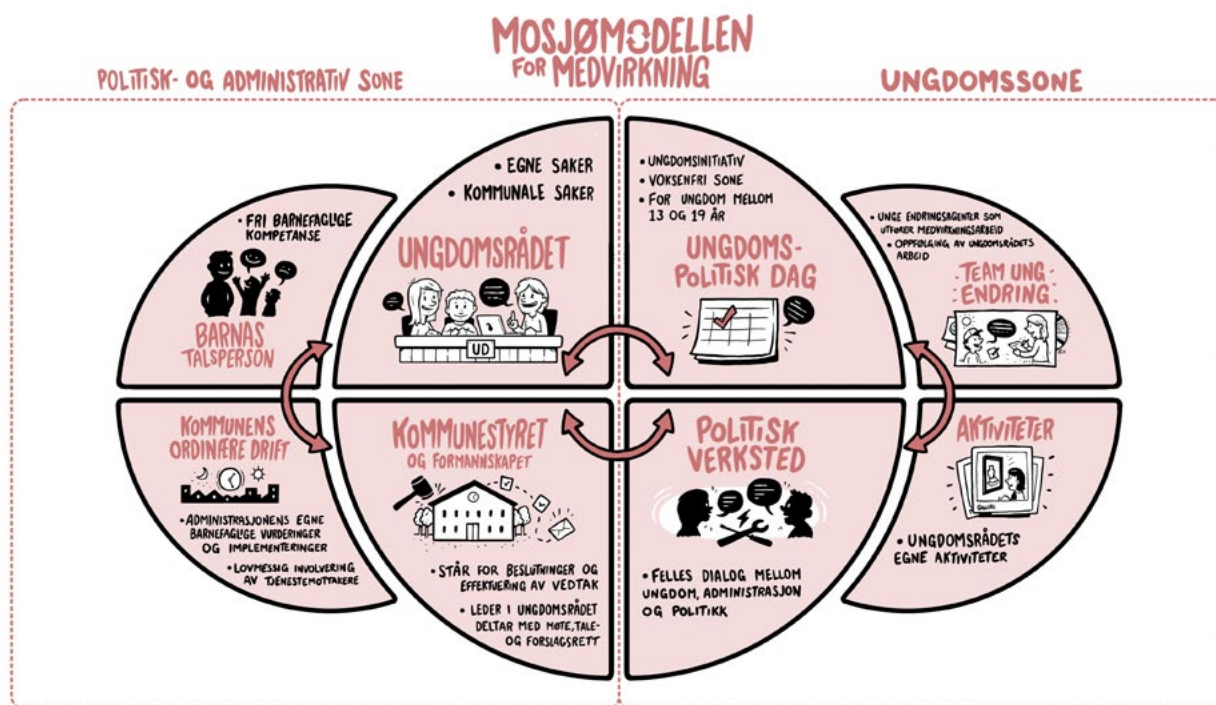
MOSJØMODELLEN FOR MEDVIRKNING

POLITISK- OG ADMINISTRATIV SONE

UNGDOMSSONE

• FRI BARNEFAGLIGE KOMPETANSE

BARNAS TALSPERSON

• EGNE SAKER
• KOMMUNALE SAKER

UNGDOMSRÅDET

UD

• UNGDOMSINITIATIV
• VOKSENFRI SONE
• FOR UNGDOM MELLOM 13 OG 19 ÅR

UNGDOMS-POLITISK DAG

• UNGE ENDRINGSAGENTER SOM UTFØRER MEDVIRKNINGSARBEID
• OPPFØLGING AV UNGDOMSRÅDETS ARBEID

TEAM UNG ENDRING

KOMMUNENS ORDINÆRE DRIFT

• ADMINISTRASJONENS EGNE BARNEFAGLIGE VURDERINGER OG IMPLEMENTERINGER
• LOVMESSIG INVOLVERING AV TJENESTEMOTTAKERE

KOMMUNESTYRET OG FORMANNSKAPET

• STÅR FOR BESLUTNINGER OG EFFEKTUERING AV VEDTAK
• LEDER I UNGDOMSRÅDET DELTAR MED MØTE, TALE- OG FORSLAGSRETT

POLITISK VERKSTED

• FELLES DIALOG MELLOM UNGDOM, ADMINISTRASJON OG POLITIKK

AKTIVITETER

• UNGDOMSRÅDETS EGNE AKTIVITETER